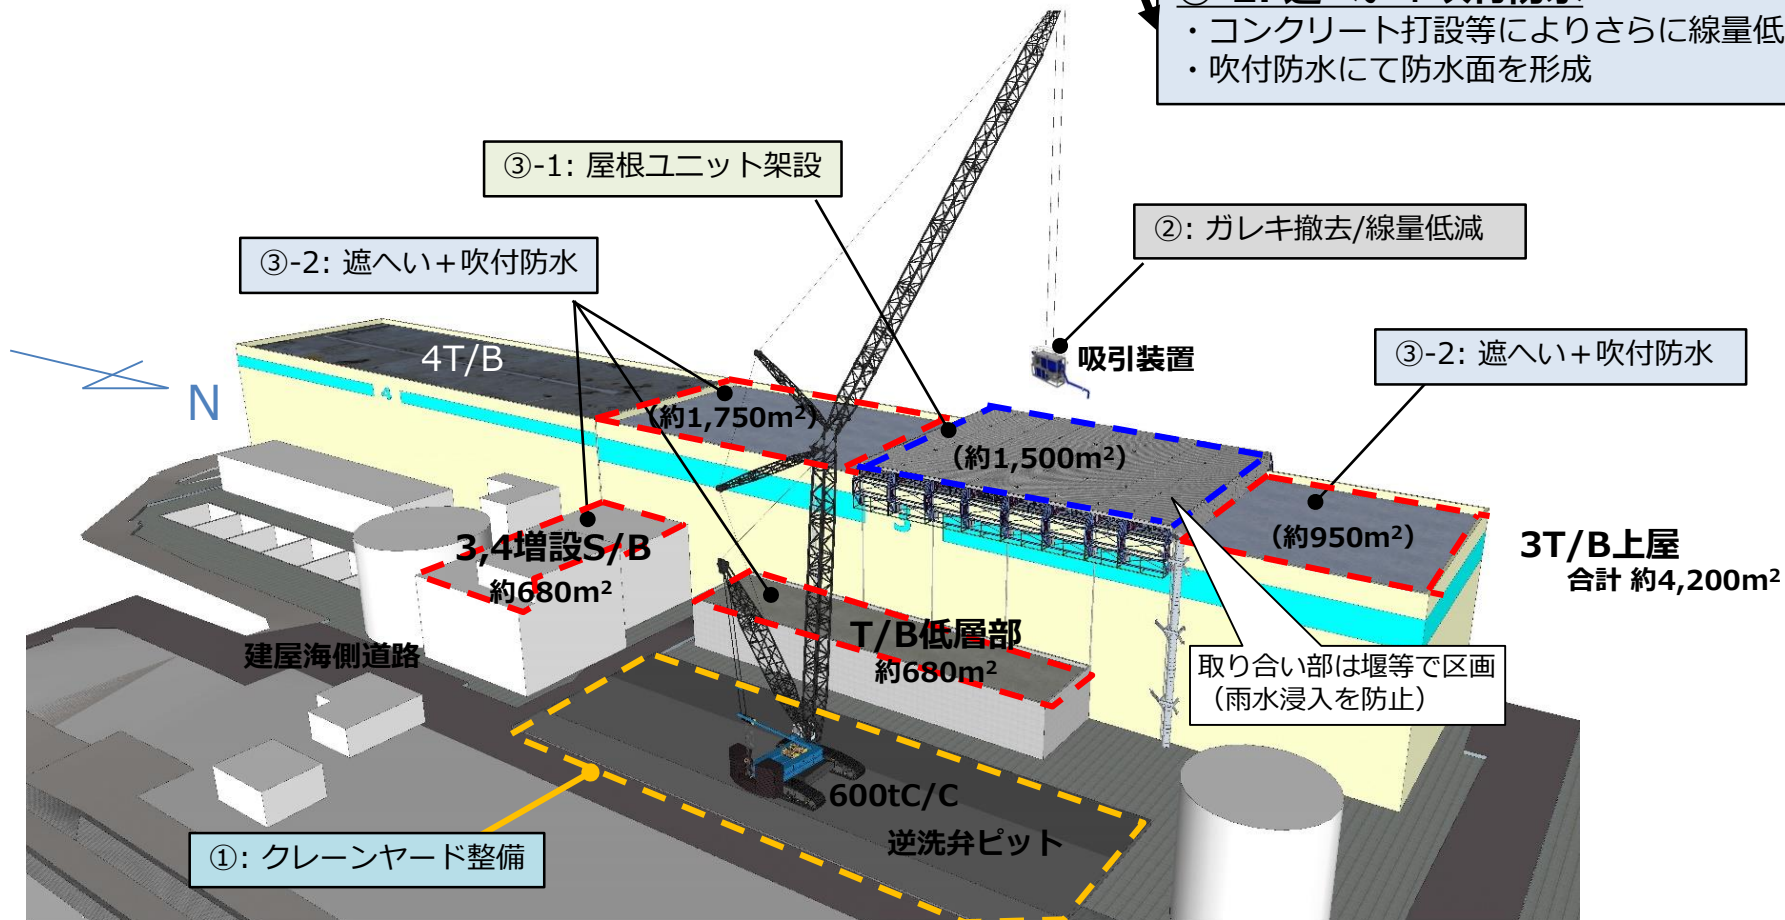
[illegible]
・コンクリート打設等によりさらに線量低
・吹付防水にて防水面を形成

③-1: 屋根ユニット架設

②: ガレキ撤去/線量低減

③-2: 遮へい+吹付防水

4T/B

N

吸引装置

③-2: 遮へい+吹付防水

(約1,750m²)

(約1,500m²)

(約950m²)

3,4増設S/B
約680m²

3T/B上屋
合計 約4,200m²

建屋海側道路

T/B低層部
約680m²

取り合い部は堰等で区画
(雨水浸入を防止)

600tC/C

逆洗弁ピット

①: クレーンヤード整備